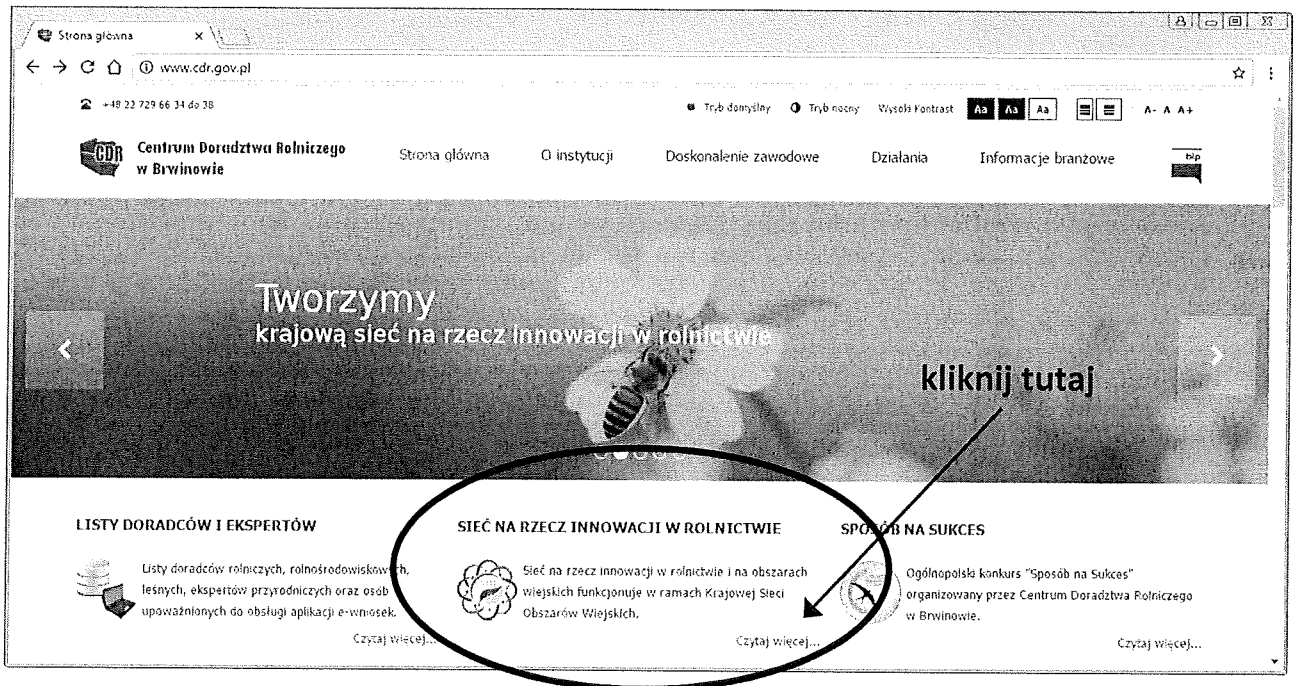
Strona główna ×

www.cdr.gov.pl

+48 22 729 66 34 do 38

Tryb domyślny Tryb nocny Wysoki Kontrast Aa Aa Aa A- A A+

CDR Centrum Doradztwa Rolniczego w Brwinowie

Strona główna O instytucji Doskonalenie zawodowe Działania Informacje branżowe

bip

Tworzymy
krajową sieć na rzecz innowacji w rolnictwie

kliknij tutaj

LISTY DORADCÓW I EKSPERTÓW

Listy doradców rolniczych, rolnośrodowiskowych, leśnych, ekspertów przyrodniczych oraz osób upoważnionych do obsługi aplikacji e-wniosek.

Czytaj więcej...

SIEĆ NA RZECZ INNOWACJI W ROLNICTWIE

Sieć na rzecz innowacji w rolnictwie i na obszarach wiejskich funkcjonuje w ramach Krajowej Sieci Obszarów Wiejskich.

Czytaj więcej...

SPOSÓB NA SUKCES

Ogólnopolski konkurs "Sposób na Sukces" organizowany przez Centrum Doradztwa Rolniczego w Brwinowie.

Czytaj więcej...